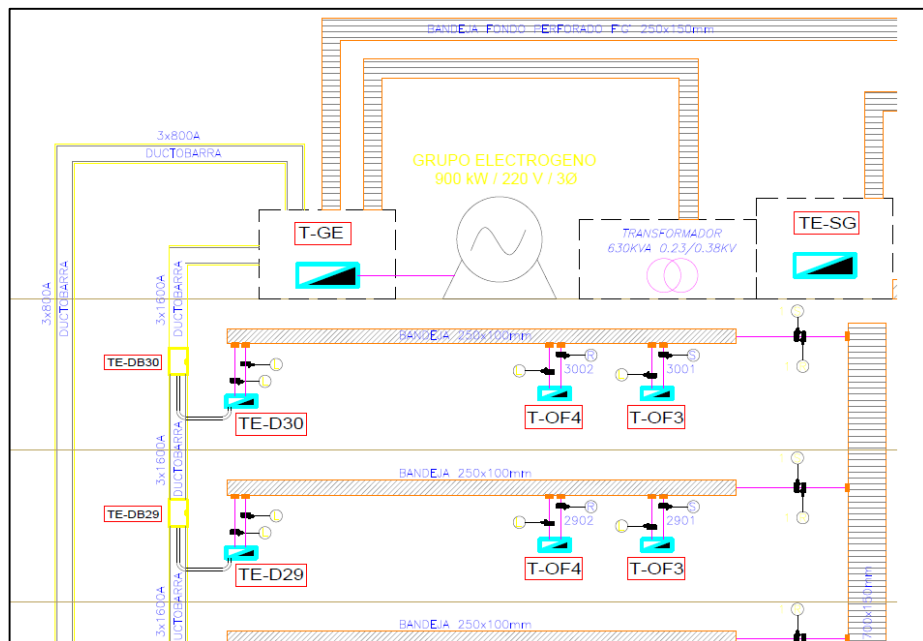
BANDEJA FONDO PERFORADO FG° 250x150mm

3x800A
DUCTOBARRA

GRUPO ELECTROGENO
900 kW / 220 V / 3Ø

T-GE

TRANSFORMADOR
630KVA 0.23/0.38KV

TE-SG

3x800A
DUCTOBARRA

3x1600A
DUCTOBARRA

BANDEJA 250x100mm

TE-DB30

R
3002
S
3001

TE-D30
T-OF4
T-OF3

3x1600A
DUCTOBARRA

BANDEJA 250x100mm

TE-DB29

R
2902
S
2901

TE-D29
T-OF4
T-OF3

3x1600A
DUCTOBARRA

BANDEJA 250x100mm

700x150mm